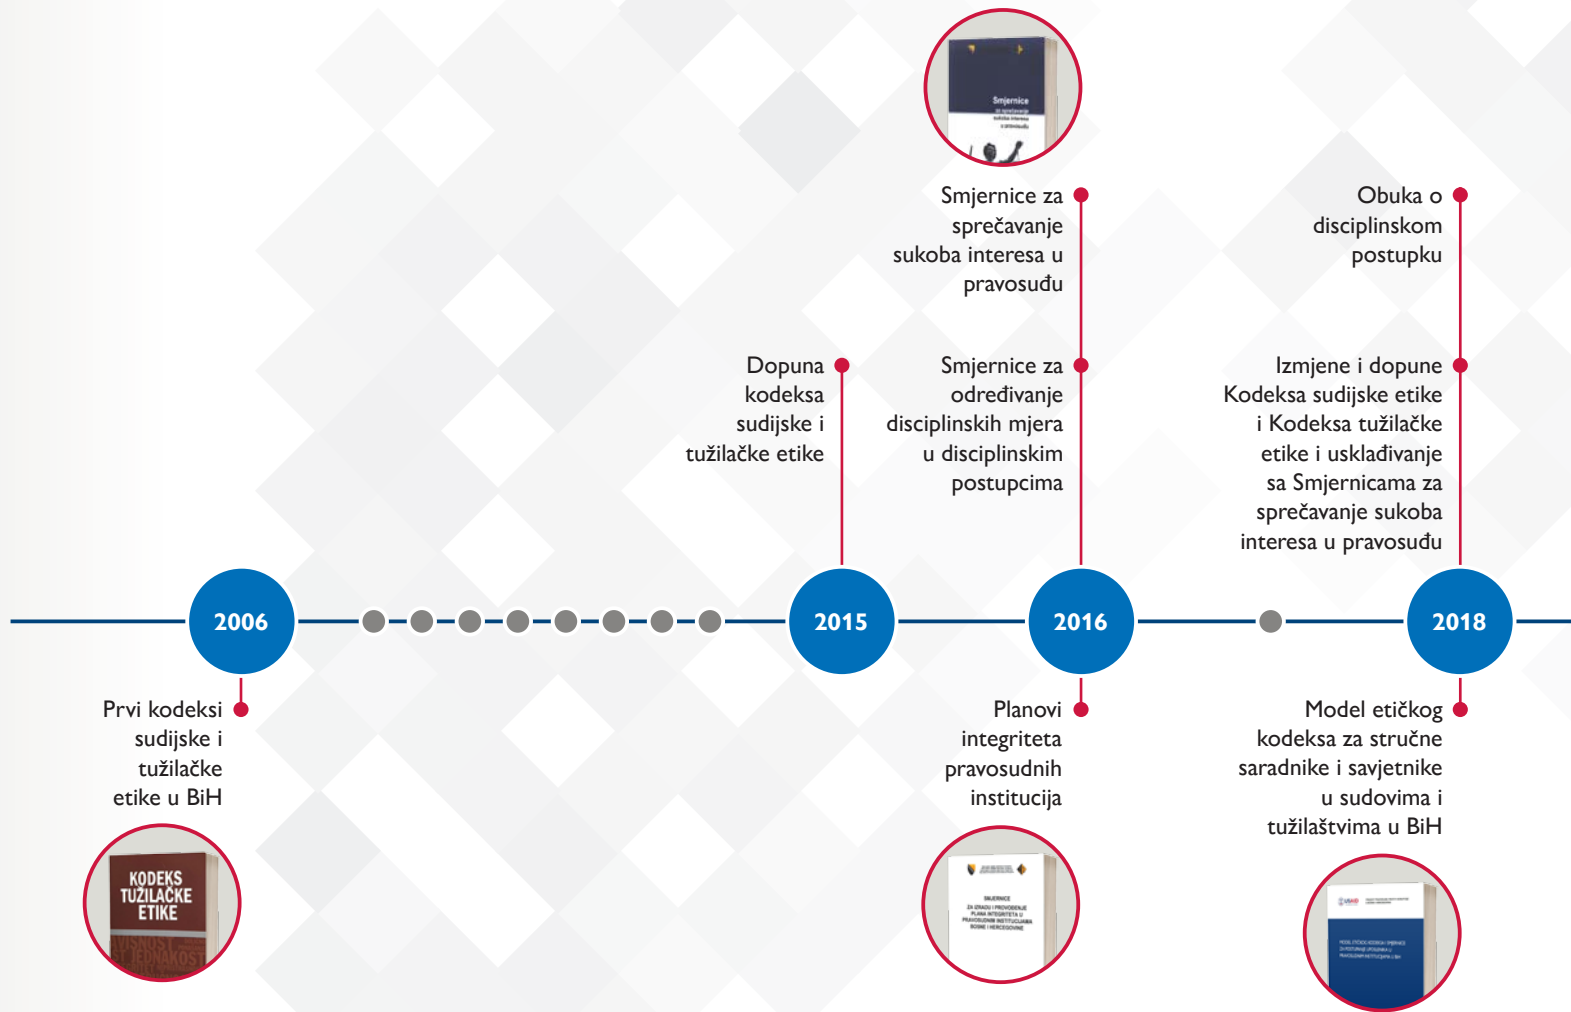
Smjernice za sprečavanje sukoba interesa u pravosuđu

Obuka o disciplinskom postupku

Dopuna kodeksa sudijske i tužilačke etike

Smjernice za određivanje disciplinskih mjera u disciplinskim postupcima

Izmjene i dopune Kodeksa sudijske etike i Kodeksa tužilačke etike i usklađivanje sa Smjernicama za sprečavanje sukoba interesa u pravosuđu

2006

2015

2016

2018

Prvi kodeksi sudijske i tužilačke etike u BiH

Planovi integriteta pravosudnih institucija

Model etičkog kodeksa za stručne saradnike i savjetnike u sudovima i tužilaštvima u BiH

KODEKS TUŽILAČKE ETIKE